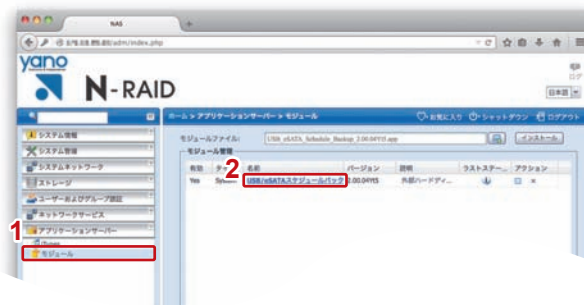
NAS

192.168.000.000/adm/index.php

yano

N-RAID

日本語

ホーム > アプリケーションサーバー > モジュール

お気に入り シャットダウン ログアウト

システム情報

システム管理

システムネットワーク

ストレージ

ユーザーおよびグループ認証

ネットワークサービス

1

アプリケーションサーバー

iTunes

モジュール

モジュールファイル: USB_eSATA_Schedule_Backup_2.00.04Y03.app

インストール

モジュール管理

| 有効 | ター | 名前 | バージョン | 説明 | ラストステー... | アクション |
|---|---|---|---|---|---|---|
| Yes | System | USB/eSATAスケジュールバック | 2.00.04Y05 | 外部ハードディ... | | |

2